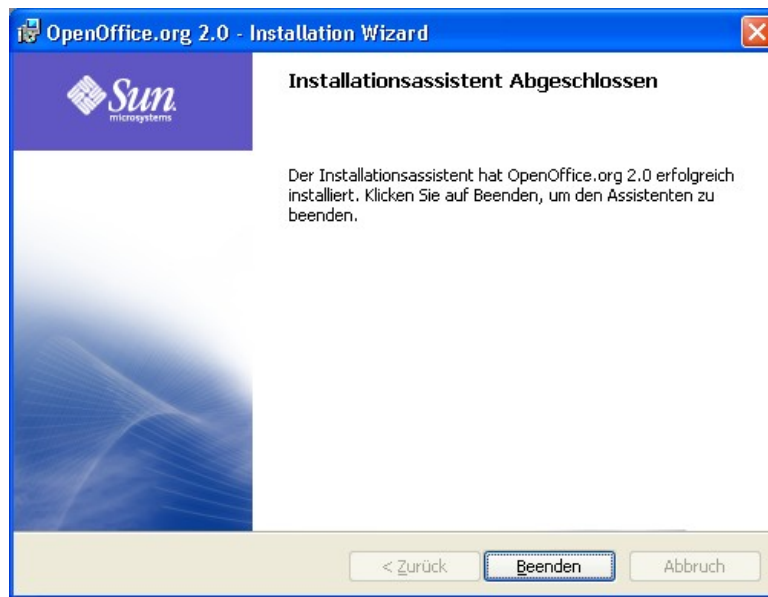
OpenOffice.org 2.0 - Installation Wizard

Sun microsystems

Installationsassistent Abgeschlossen

Der Installationsassistent hat OpenOffice.org 2.0 erfolgreich installiert. Klicken Sie auf Beenden, um den Assistenten zu beenden.

< Zurück
Beenden
Abbruch